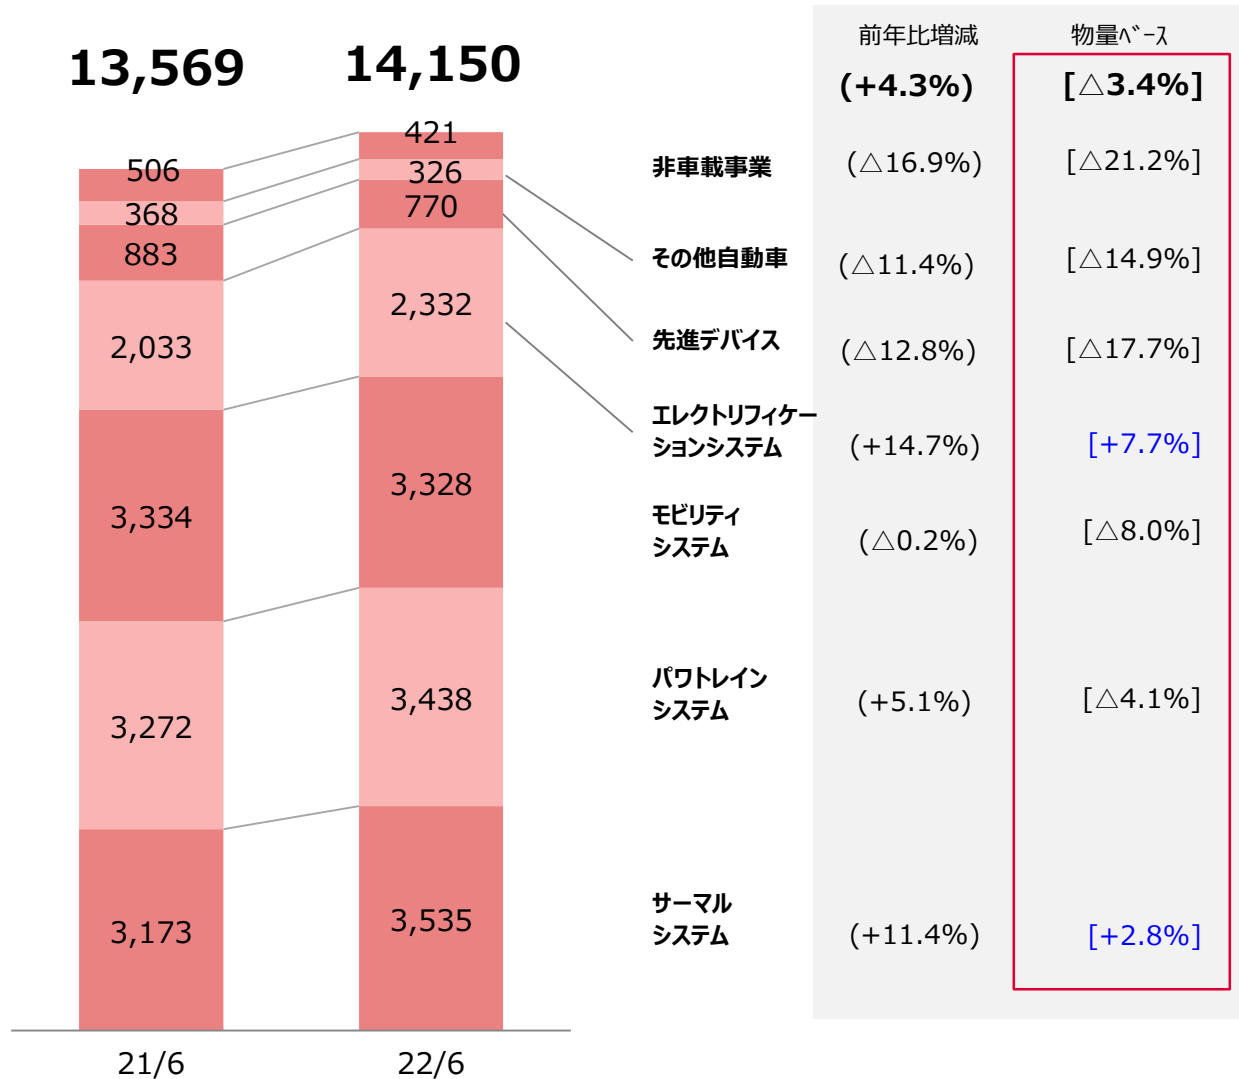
13,569

14,150

506
368
883
2,033
3,334
3,272
3,173

421
326
770
2,332
3,328
3,438
3,535

21/6

22/6

| | 前年比増減 | 物量ﾍﾞｰｽ |
|---|---|---|
| | (+4.3%) | [△3.4%] |
| 非車載事業 | (△16.9%) | [△21.2%] |
| その他自動車 | (△11.4%) | [△14.9%] |
| 先進デバイス | (△12.8%) | [△17.7%] |
| エレクトリフィケーションシステム | (+14.7%) | [+7.7%] |
| モビリティシステム | (△0.2%) | [△8.0%] |
| パワトレインシステム | (+5.1%) | [△4.1%] |
| サーマルシステム | (+11.4%) | [+2.8%] |